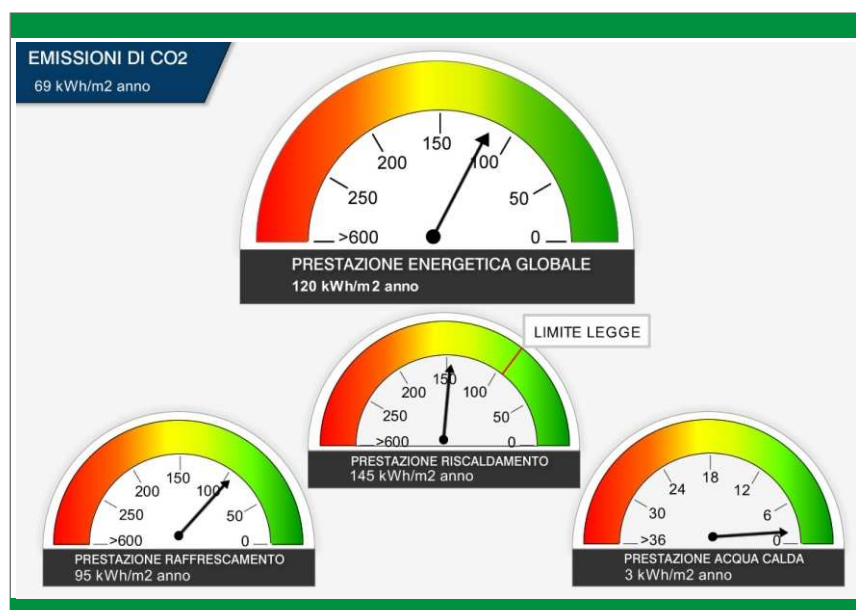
EMISSIONI DI CO2
69 kWh/m2 anno

>600
250
200
150
100
50
0
PRESTAZIONE ENERGETICA GLOBALE
120 kWh/m2 anno

LIMITE LEGGE

>600
250
200
150
100
50
0
PRESTAZIONE RISCALDAMENTO
145 kWh/m2 anno

>600
250
200
150
100
50
0
PRESTAZIONE RAFFRESCAMENTO
95 kWh/m2 anno

>36
30
24
18
12
6
0
PRESTAZIONE ACQUA CALDA
3 kWh/m2 anno